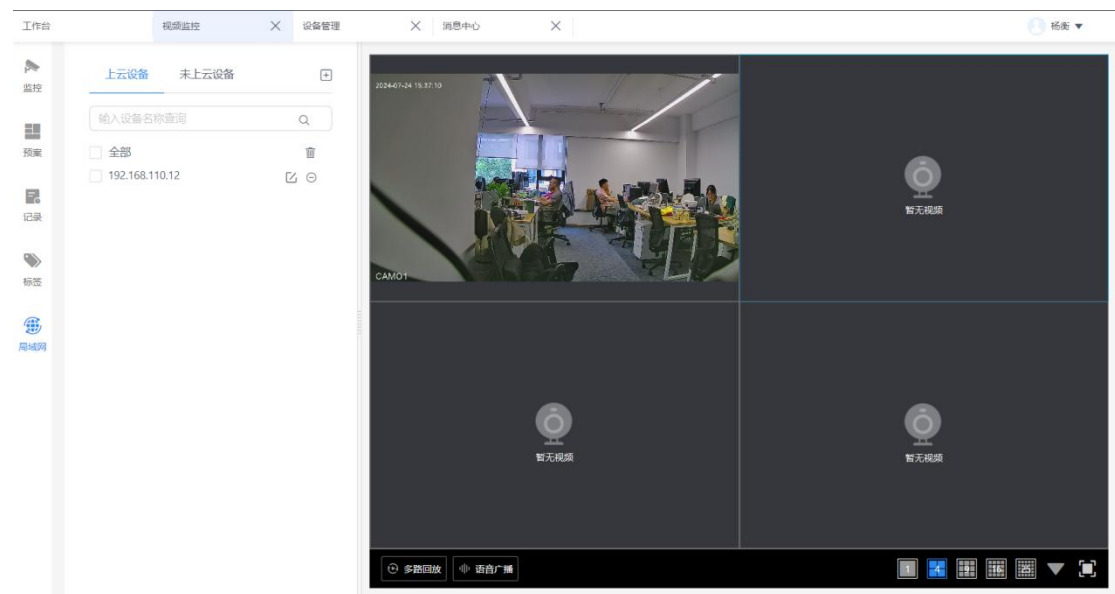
工作台 视频监控 设备管理 消息中心 杨衡

监控
预案
记录
标签
局域网

上云设备 未上云设备

输入设备名称查询

全部
192.168.110.12

2024-07-24 15:37:10
CAM01

暂无视频

暂无视频

暂无视频

多路回放 语音广播

1 4